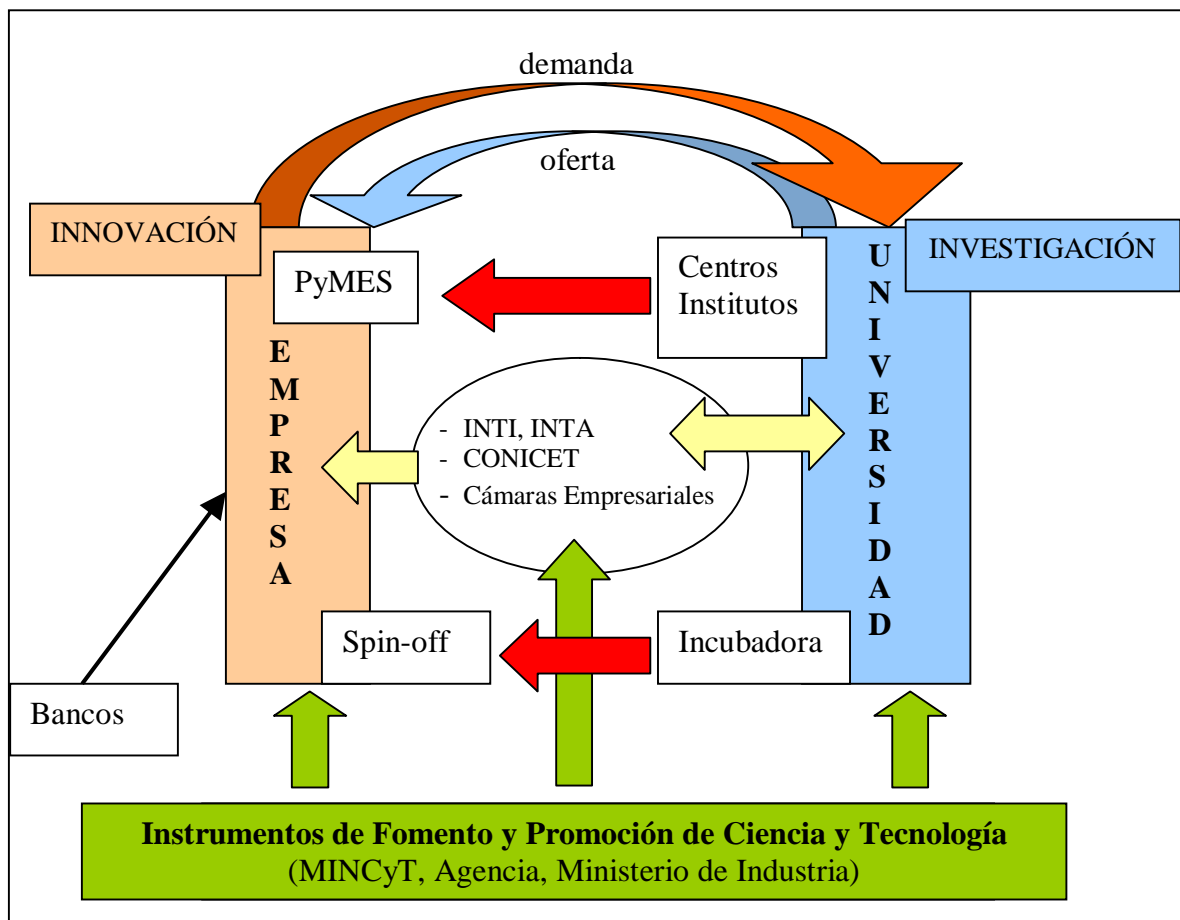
demanda

oferta

INNOVACIÓN

INVESTIGACIÓN

PyMES

Centros
Institutos

E
M
P
R
E
S
A

U
N
I
V
E
R
S
I
D
A
D

- INTI, INTA
- CONICET
- Cámaras Empresariales

Spin-off

Incubadora

Bancos

**Instrumentos de Fomento y Promoción de Ciencia y Tecnología**
(MINCyT, Agencia, Ministerio de Industria)